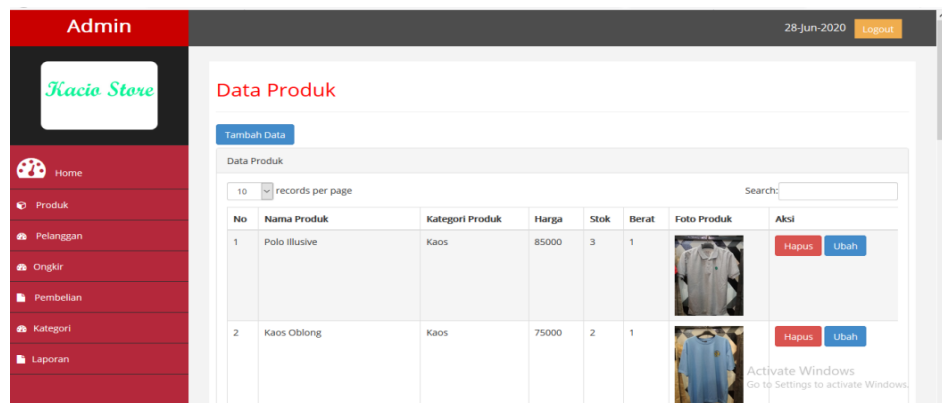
Admin

28-Jun-2020 Logout

Kacio Store

Home

Produk

Pelanggan

Ongkir

Pembelian

Kategori

Laporan

Data Produk

Tambah Data

Data Produk

10 records per page

Search:

| No | Nama Produk | Kategori Produk | Harga | Stok | Berat | Foto Produk | Aksi |
|---|---|---|---|---|---|---|---|
| 1 | Polo Illusive | Kaos | 85000 | 3 | 1 | | Hapus Ubah |
| 2 | Kaos Oblong | Kaos | 75000 | 2 | 1 | | Hapus Ubah |

Activate Windows
Go to Settings to activate Windows.